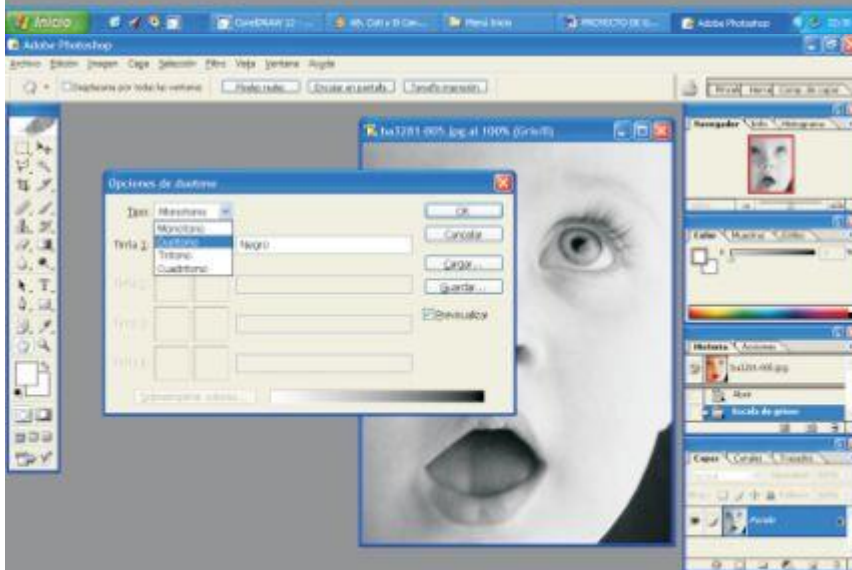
Inicio
CorelDRAW 12 - ...
Menú Inicio
PROYECTO DE G...
Adobe Photoshop
Adobe Photoshop
Archivo Edición Imagen Capa Selección Filtro Vista Ventana Ayuda
Desplazarse por todas las ventanas
Píxeles reales
Encajar en pantalla
Tamaño impresión
Pinceles
Historia
Comp. de capas
ba3281-005.jpg al 100% (Gris/8)
Navegador
Info
Histograma
Opciones de duotono
Tipo:
Monotono
Monotono
Duotono
Tritono
Cuadritono
Tinta 1:
Negro
Tinta 2:
Tinta 3:
Tinta 4:
Sobreimprimir colores...
OK
Cancelar
Cargar...
Guardar...
Previsualizar
Color
Muestras
Estilos
Historia
Acciones
ba3281-005.jpg
Abrir
Escala de grises
Capas
Canales
Trazados
Fondo